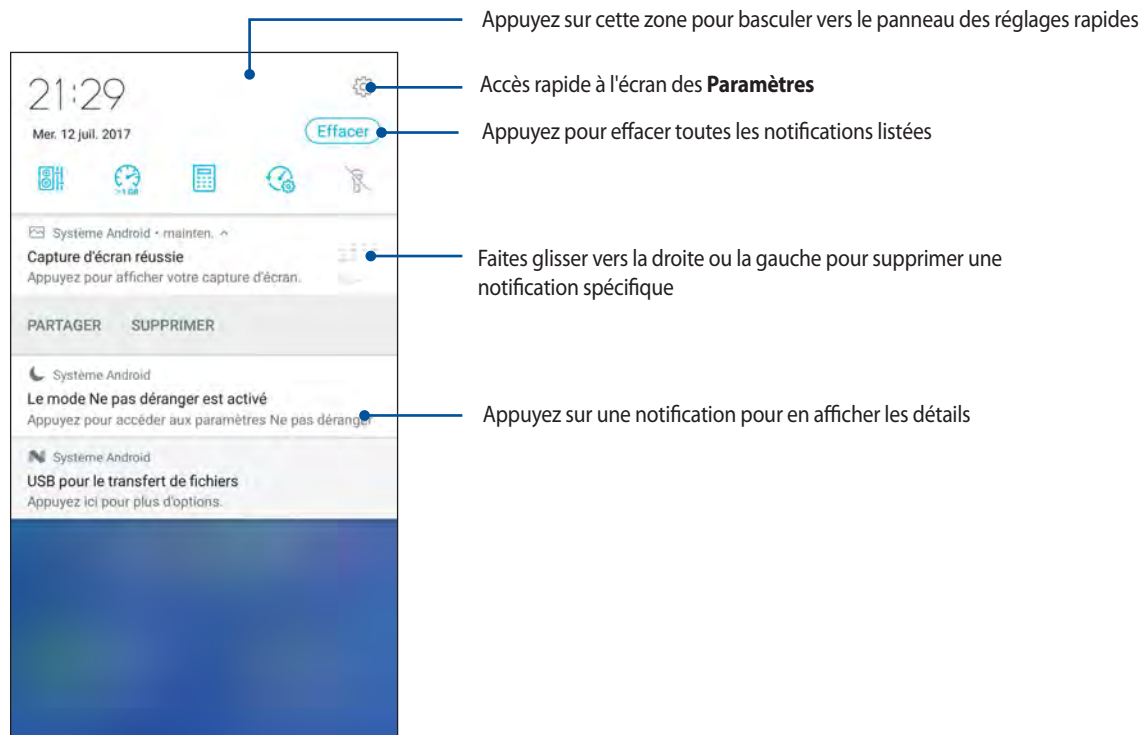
Appuyez sur cette zone pour basculer vers le panneau des réglages rapides

21:29

Mer. 12 juil. 2017

Accès rapide à l'écran des **Paramètres**

Effacer

Appuyez pour effacer toutes les notifications listées

Système Android • mainten.

Capture d'écran réussie

Appuyez pour afficher votre capture d'écran.

Faites glisser vers la droite ou la gauche pour supprimer une notification spécifique

PARTAGER SUPPRIMER

Système Android

Le mode Ne pas déranger est activé

Appuyez pour accéder aux paramètres Ne pas déranger

Appuyez sur une notification pour en afficher les détails

Système Android

USB pour le transfert de fichiers

Appuyez ici pour plus d'options.